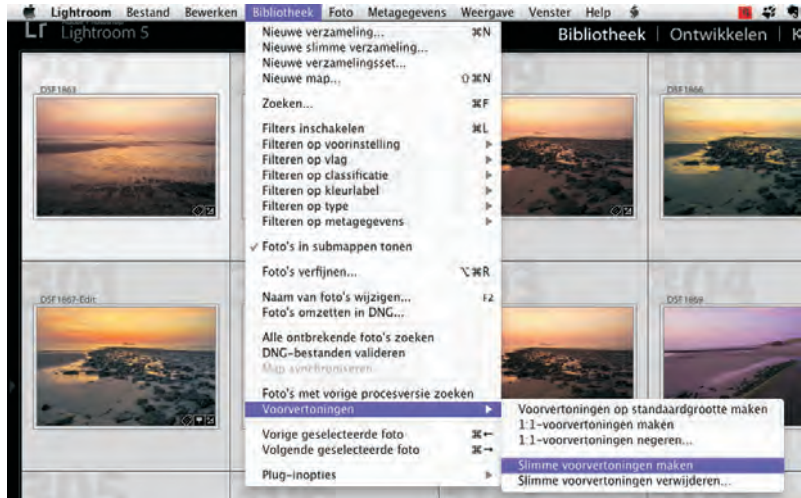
Lightroom Bestand Bewerken Bibliotheek Foto Metagegevens Weergave Venster Help

Lr Lightroom 5

Bibliotheek | Ontwikkelen | K

DSF1863

DSF1866

DSF1667-Edit

DSF1869

Nieuwe verzameling... ⌘N
Nieuwe slimme verzameling...
Nieuwe verzamelingsset...
Nieuwe map... ⇧⌘N

Zoeken... ⌘F

Filters inschakelen ⌘L
Filteren op voorinstelling
Filteren op vlag
Filteren op classificatie
Filteren op kleurlabel
Filteren op type
Filteren op metagegevens

✓ Foto's in submappen tonen

Foto's verfijnen... ⌥⌘R

Naam van foto's wijzigen... F2
Foto's omzetten in DNG...

Alle ontbrekende foto's zoeken
DNG-bestanden valideren
Map synchroniseren...

Foto's met vorige procesversie zoeken
Voorvertoningen

Vorige geselecteerde foto ⌘←
Volgende geselecteerde foto ⌘→

Plug-inopties

Voorvertoningen op standaardgrootte maken
1:1-voorvertoningen maken
1:1-voorvertoningen negeren...

Slimme voorvertoningen maken
Slimme voorvertoningen verwijderen...